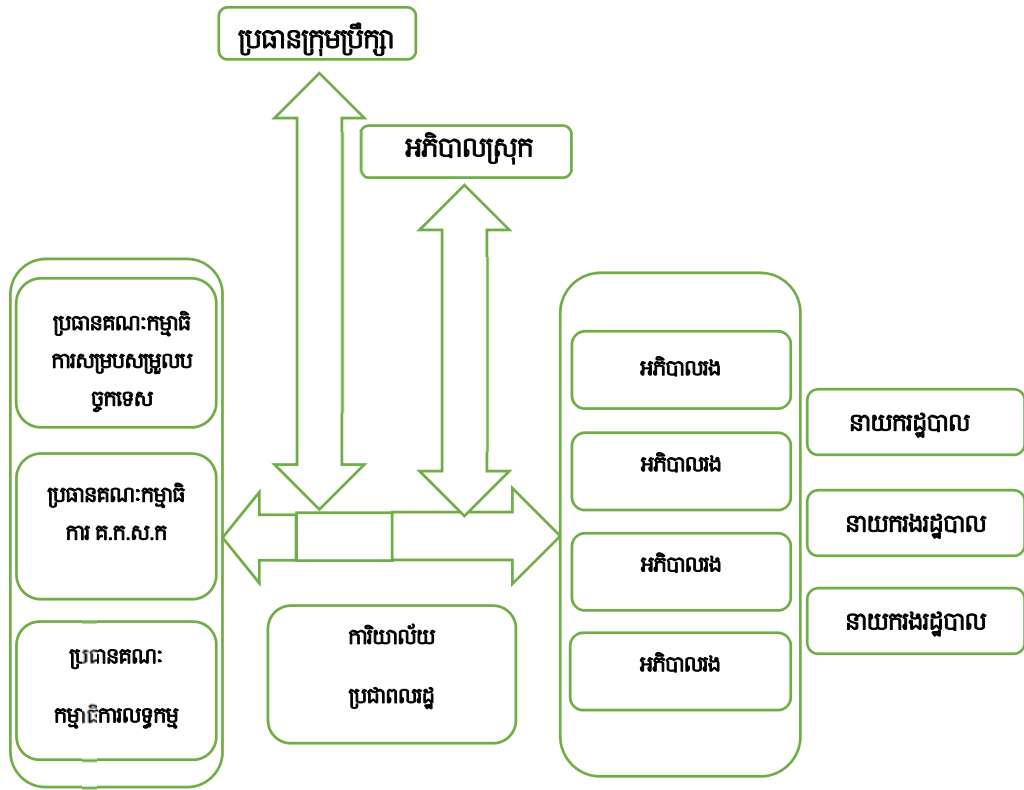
ប្រធានក្រុមប្រឹក្សា

អភិបាលស្រុក

ប្រធានគណៈកម្មាធិការសម្របសម្រួលបច្ចេកទេស

ប្រធានគណៈកម្មាធិការ គ.ក.ស.ក

ប្រធានគណៈ

កម្មាធិការលទ្ធកម្ម

ការិយាល័យ

ប្រជាពលរដ្ឋ

អភិបាលរង

អភិបាលរង

អភិបាលរង

អភិបាលរង

នាយករដ្ឋបាល

នាយករងរដ្ឋបាល

នាយករងរដ្ឋបាល